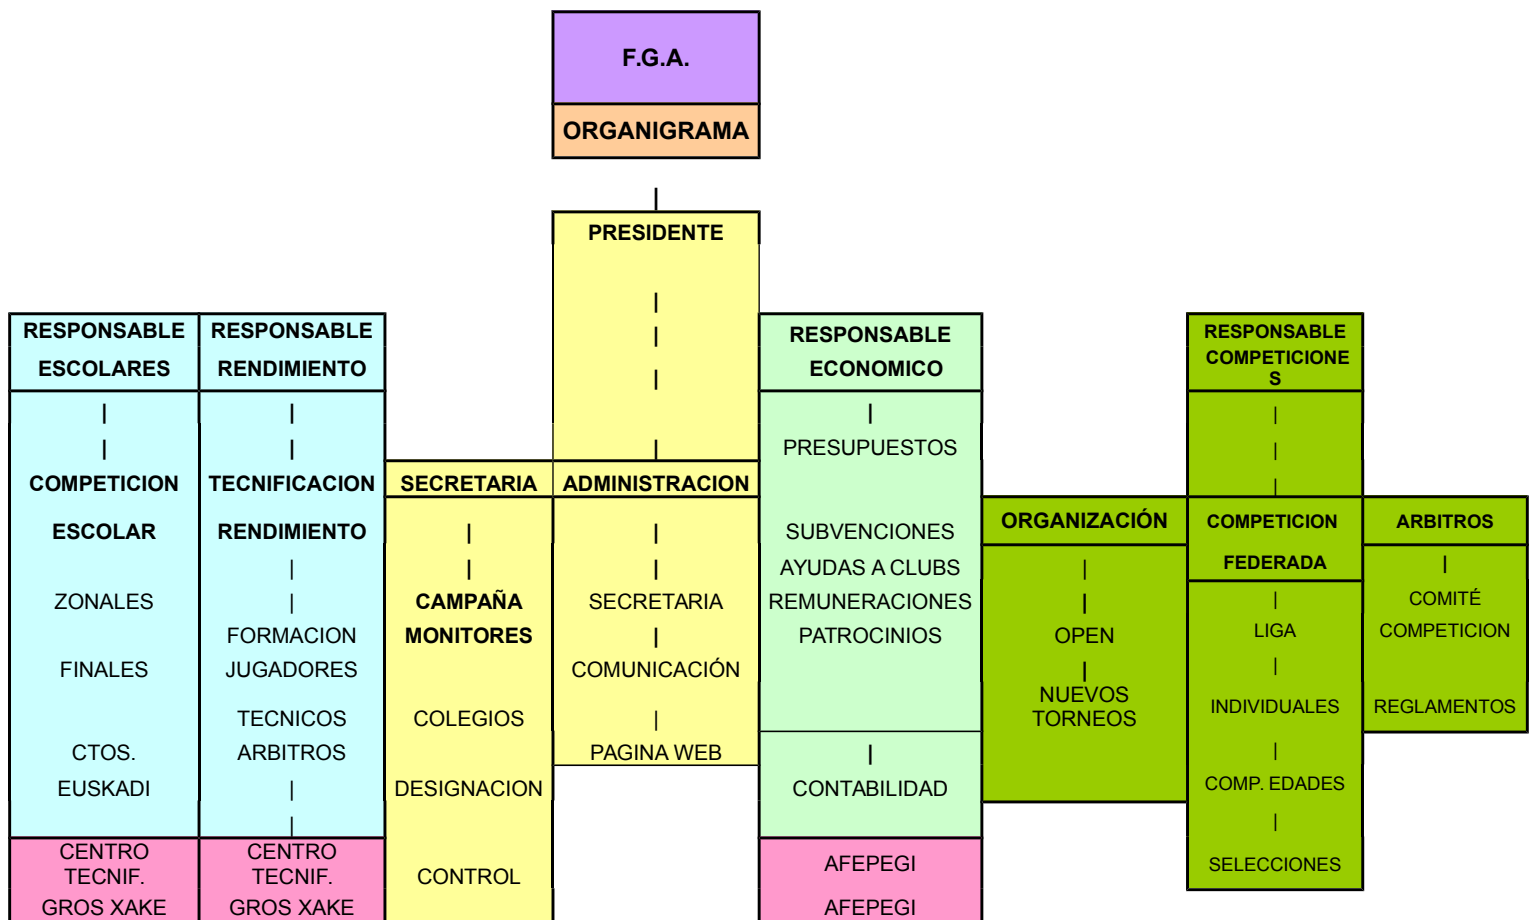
F.G.A.

ORGANIGRAMA

PRESIDENTE

RESPONSABLE ESCOLARES

COMPETICION ESCOLAR

ZONALES

FINALES

CTOS. EUSKADI

CENTRO TECNIF. GROS XAKE

RESPONSABLE RENDIMIENTO

TECNIFICACION RENDIMIENTO

FORMACION JUGADORES

TECNICOS ARBITROS

CENTRO TECNIF. GROS XAKE

SECRETARIA

CAMPAÑA MONITORES

COLEGIOS

DESIGNACION

CONTROL

ADMINISTRACION

SECRETARIA

COMUNICACIÓN

PAGINA WEB

RESPONSABLE ECONOMICO

PRESUPUESTOS

SUBVENCIONES
AYUDAS A CLUBS
REMUNERACIONES
PATROCINIOS

CONTABILIDAD

AFEPEGI

AFEPEGI

ORGANIZACIÓN

OPEN

NUEVOS TORNEOS

RESPONSABLE COMPETICIONE S

COMPETICION FEDERADA

LIGA

INDIVIDUALES

COMP. EDADES

SELECCIONES

ARBITROS

COMITÉ COMPETICION

REGLAMENTOS